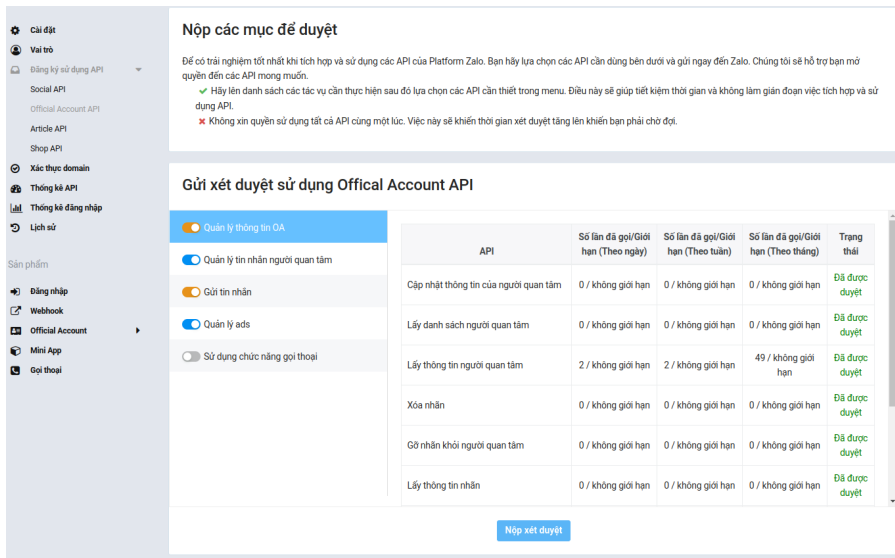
Cài đặt
Vai trò
Đăng ký sử dụng API
Social API
Official Account API
Article API
Shop API
Xác thực domain
Thống kê API
Thống kê đăng nhập
Lịch sử

Sản phẩm
Đăng nhập
Webhook
Official Account
Mini App
Gọi thoại

Nộp các mục để duyệt

Để có trải nghiệm tốt nhất khi tích hợp và sử dụng các API của Platform Zalo. Bạn hãy lựa chọn các API cần dùng bên dưới và gửi ngay đến Zalo. Chúng tôi sẽ hỗ trợ bạn mở quyền đến các API mong muốn.
✔ Hãy lên danh sách các tác vụ cần thực hiện sau đó lựa chọn các API cần thiết trong menu. Điều này sẽ giúp tiết kiệm thời gian và không làm gián đoạn việc tích hợp và sử dụng API.
✖ Không xin quyền sử dụng tất cả API cùng một lúc. Việc này sẽ khiến thời gian xét duyệt tăng lên khiến bạn phải chờ đợi.

Gửi xét duyệt sử dụng Offical Account API

Quản lý thông tin OA
Quản lý tin nhắn người quan tâm
Gửi tin nhắn
Quản lý ads
Sử dụng chức năng gọi thoại

| API | Số lần đã gọi/Giới hạn (Theo ngày) | Số lần đã gọi/Giới hạn (Theo tuần) | Số lần đã gọi/Giới hạn (Theo tháng) | Trạng thái |
|---|---|---|---|---|
| Cập nhật thông tin của người quan tâm | 0 / không giới hạn | 0 / không giới hạn | 0 / không giới hạn | Đã được duyệt |
| Lấy danh sách người quan tâm | 0 / không giới hạn | 0 / không giới hạn | 0 / không giới hạn | Đã được duyệt |
| Lấy thông tin người quan tâm | 2 / không giới hạn | 2 / không giới hạn | 49 / không giới hạn | Đã được duyệt |
| Xóa nhãn | 0 / không giới hạn | 0 / không giới hạn | 0 / không giới hạn | Đã được duyệt |
| Gỡ nhãn khỏi người quan tâm | 0 / không giới hạn | 0 / không giới hạn | 0 / không giới hạn | Đã được duyệt |
| Lấy thông tin nhãn | 0 / không giới hạn | 0 / không giới hạn | 0 / không giới hạn | Đã được duyệt |

Nộp xét duyệt